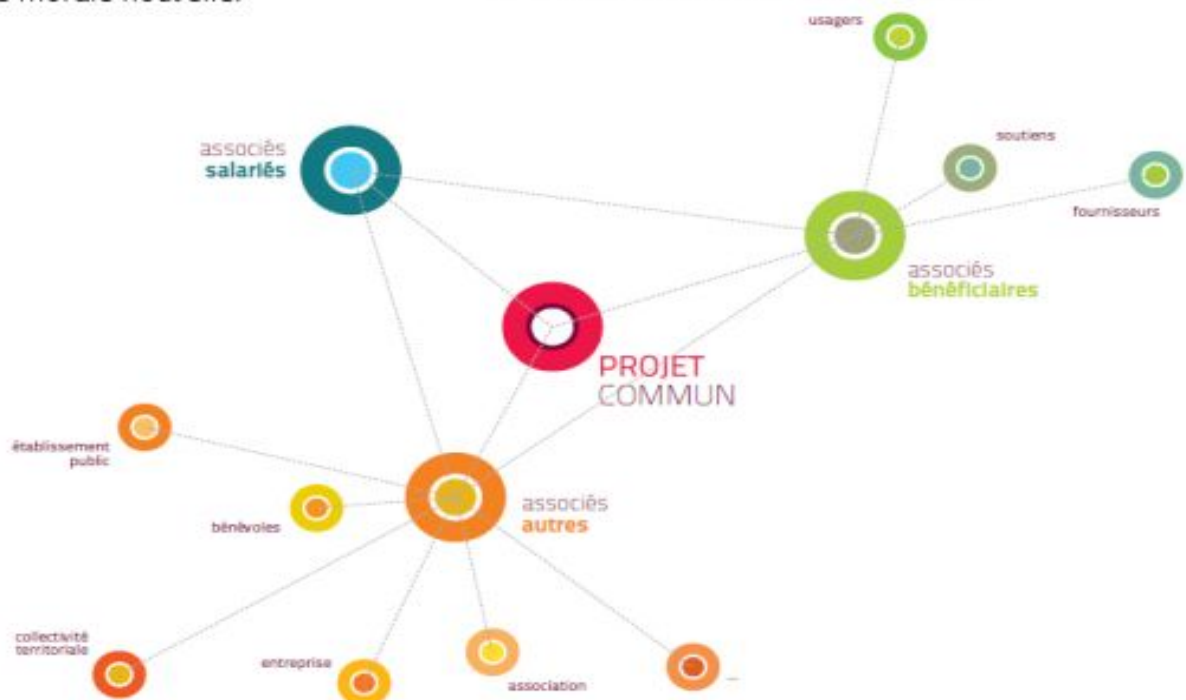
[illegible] morale nouvelle.

usagers

associés
salariés

soutiens

fournisseurs

associés
bénéficiaires

PROJET
COMMUN

établissement
public

bénévoles

associés
autres

collectivité
territoriale

entreprise

association

...